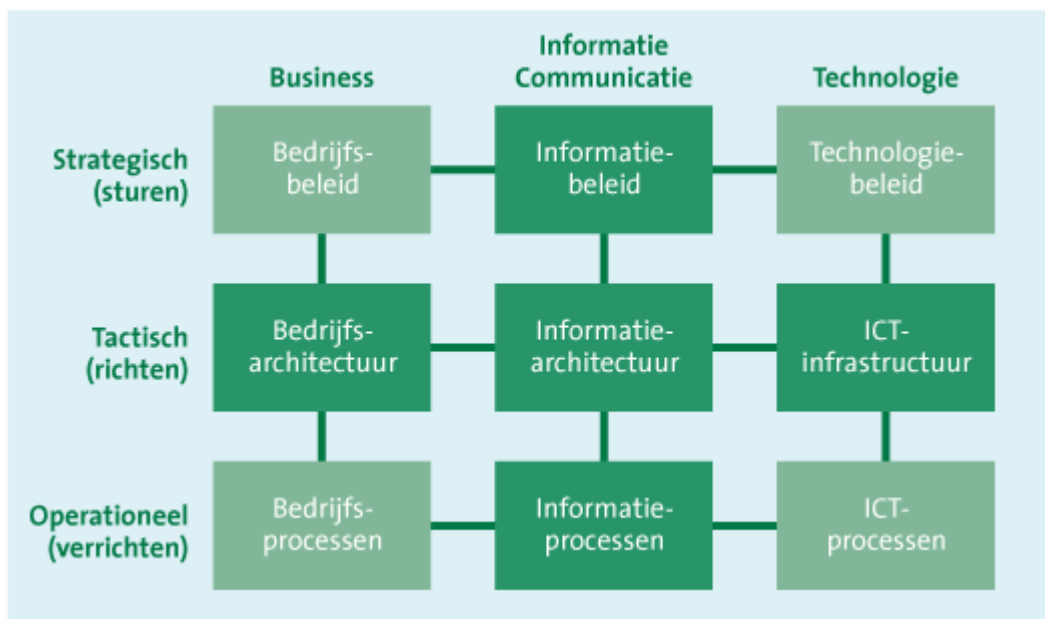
| | Business | Informatie Communicatie | Technologie |
|---|---|---|---|
| Strategisch (sturen) | Bedrijfsbeleid | Informatiebeleid | Technologiebeleid |
| Tactisch (richten) | Bedrijfsarchitectuur | Informatiearchitectuur | ICT-infrastructuur |
| Operationeel (verrichten) | Bedrijfsprocessen | Informatieprocessen | ICT-processen |